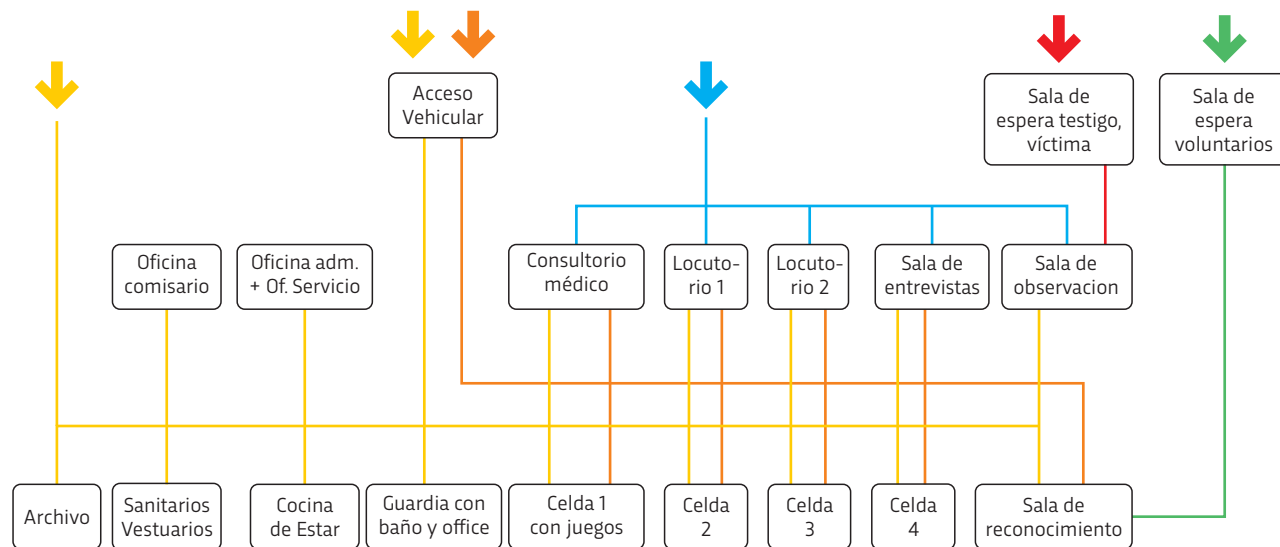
Acceso Vehicular

Sala de espera testigo, víctima

Sala de espera voluntarios

Oficina comisario

Oficina adm. + Of. Servicio

Consultorio médico

Locutorio 1

Locutorio 2

Sala de entrevistas

Sala de observacion

Archivo

Sanitarios Vestuarios

Cocina de Estar

Guardia con baño y office

Celda 1 con juegos

Celda 2

Celda 3

Celda 4

Sala de reconocimiento